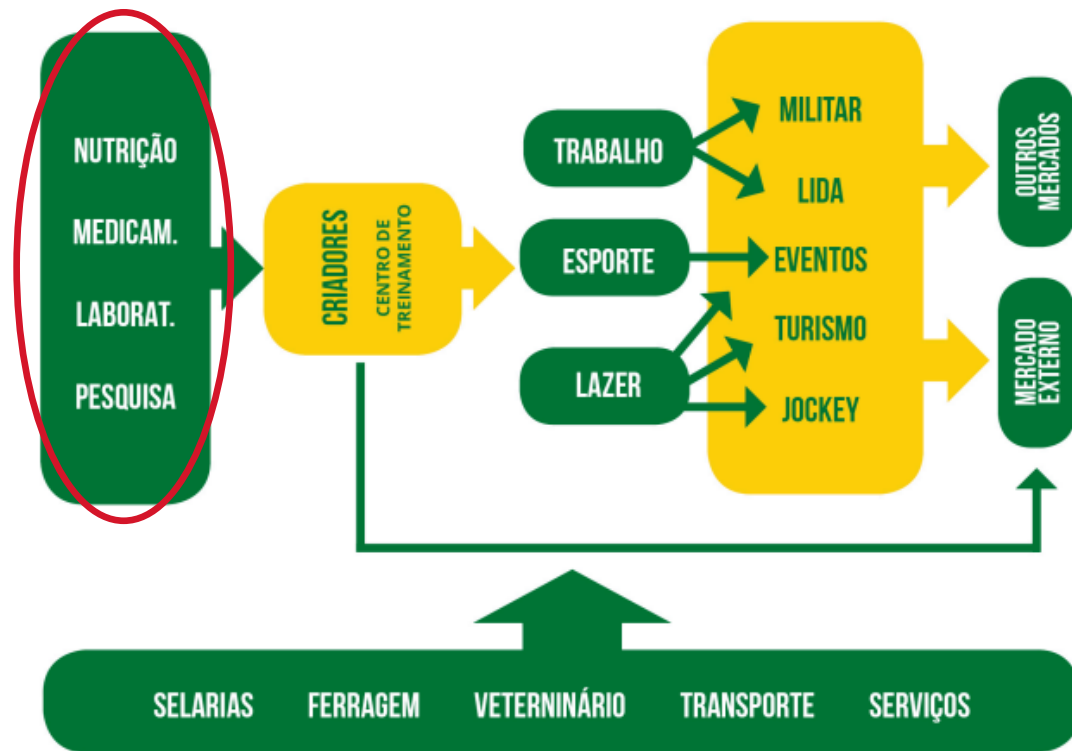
NUTRIÇÃO
MEDICAM.
LABORAT.
PESQUISA

CRIADORES
CENTRO DE TREINAMENTO

TRABALHO
ESPORTE
LAZER

MILITAR
LIDA
EVENTOS
TURISMO
JOCKEY

OUTROS MERCADOS
MERCADO EXTERNO

SELARIAS
FERRAGEM
VETERNINÁRIO
TRANSPORTE
SERVIÇOS